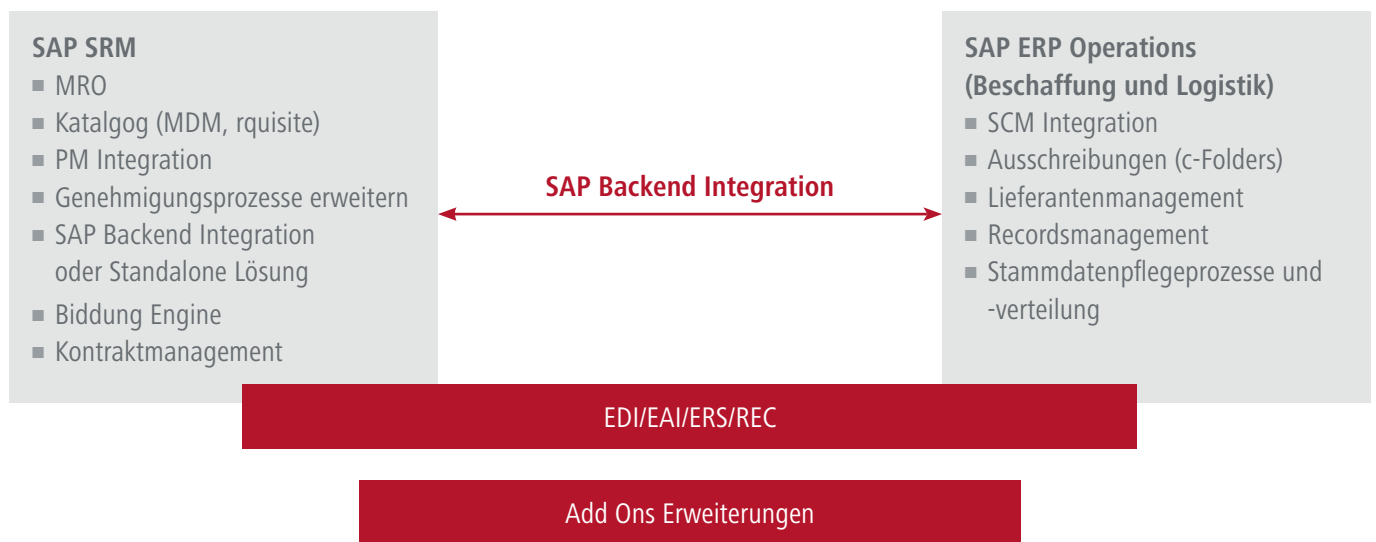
SAP SRM
■ MRO
■ Katalgog (MDM, rquisite)
■ PM Integration
■ Genehmigungsprozesse erweitern
■ SAP Backend Integration oder Standalone Lösung
■ Biddung Engine
■ Kontraktmanagement

SAP Backend Integration

SAP ERP Operations (Beschaffung und Logistik)
■ SCM Integration
■ Ausschreibungen (c-Folders)
■ Lieferantenmanagement
■ Recordsmanagement
■ Stammdatenpflegeprozesse und -verteilung

EDI/EAI/ERS/REC

Add Ons Erweiterungen